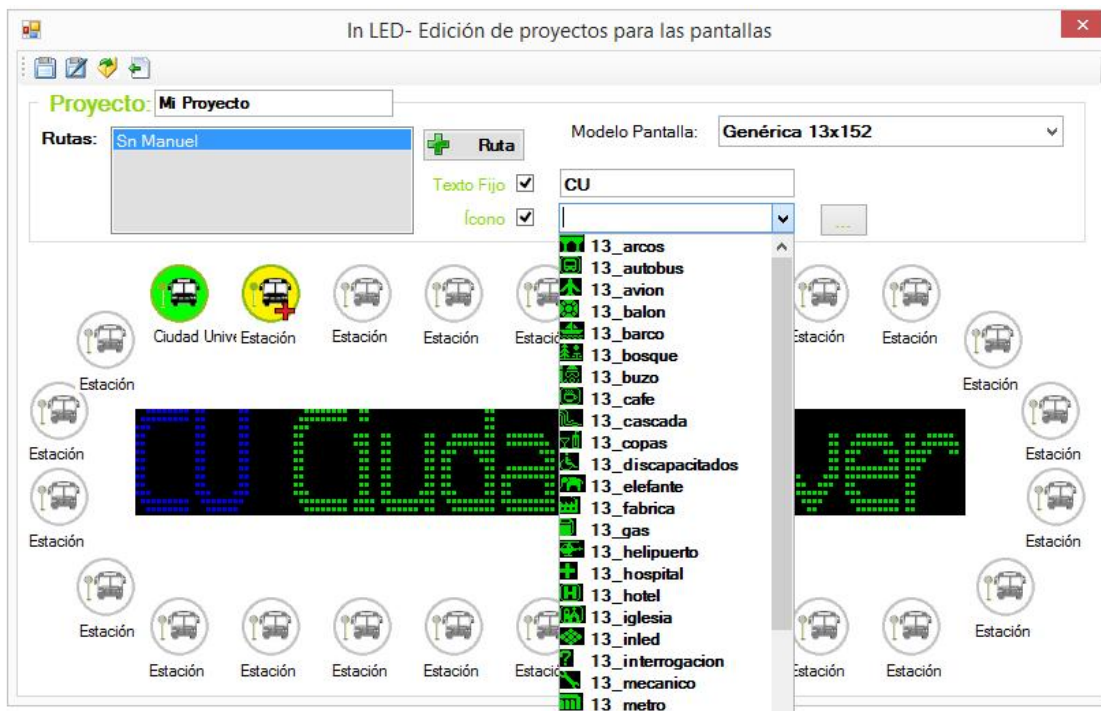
In LED- Edición de proyectos para las pantallas

Proyecto: Mi Proyecto

Rutas: Sn Manuel

Ruta

Modelo Pantalla: Genérica 13x152

Texto Fijo CU

Ícono

...

13_arcos
13_autobus
13_avion
13_balon
13_barco
13_bosque
13_buzo
13_cafe
13_cascada
13_copas
13_discapacitados
13_elefante
13_fabrica
13_gas
13_helipuerto
13_hospital
13_hotel
13_iglesia
13_inled
13_interrogacion
13_mecanico
13_metro

Ciudad Unive Estación Estación Estación Estació Estación Estación

Estación Estación

Estación Estación

Estación Estación

Estación Estación

Estación Estación Estación Estación Estació Estación Estación